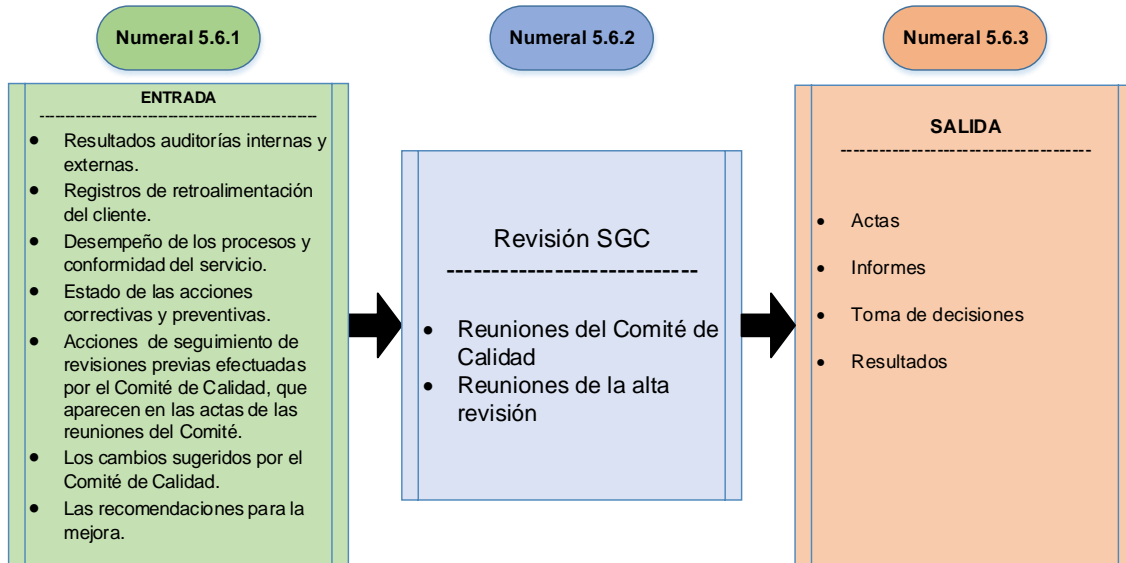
Numeral 5.6.1

Numeral 5.6.2

Numeral 5.6.3

ENTRADA
----------------------------------------

- Resultados auditorías internas y externas.
- Registros de retroalimentación del cliente.
- Desempeño de los procesos y conformidad del servicio.
- Estado de las acciones correctivas y preventivas.
- Acciones de seguimiento de revisiones previas efectuadas por el Comité de Calidad, que aparecen en las actas de las reuniones del Comité.
- Los cambios sugeridos por el Comité de Calidad.
- Las recomendaciones para la mejora.

Revisión SGC
----------------------------

- Reuniones del Comité de Calidad
- Reuniones de la alta revisión

SALIDA
-------------------------------------

- Actas
- Informes
- Toma de decisiones
- Resultados